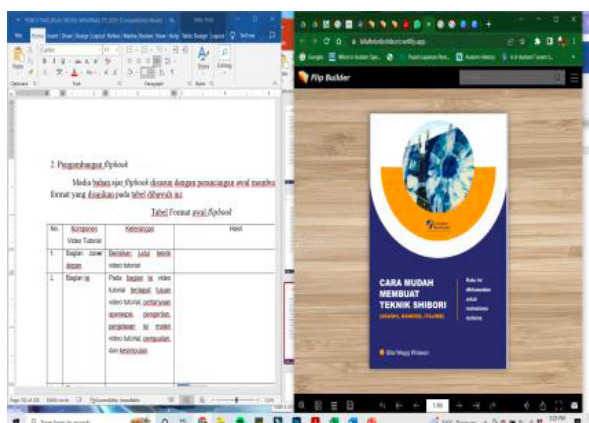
2. Pengembangan flipbook

Media bahan ajar flipbook disusun dengan perancangan awal membu format yang disajikan pada tabel dibawah ini

Tabel Format awal flipbook

| No. | Komponen Video Tutorial | Keterangan | Hasil |
|---|---|---|---|
| 1. | Bagian cover depan | Berisikan judul teknik video tutorial | |
| 2. | Bagian isi | Pada bagian isi video tutorial berisikan tujuan video tutorial, pertanyaan apersepsi, pengenalan, pengertian isi materi video tutorial, penguatan, dan kesimpulan | |

Flip Builder

CARA MUDAH MEMBUAT TEKNIK SHIBORI

Buku ini diterbitkan untuk mahasiswa

Type here to search